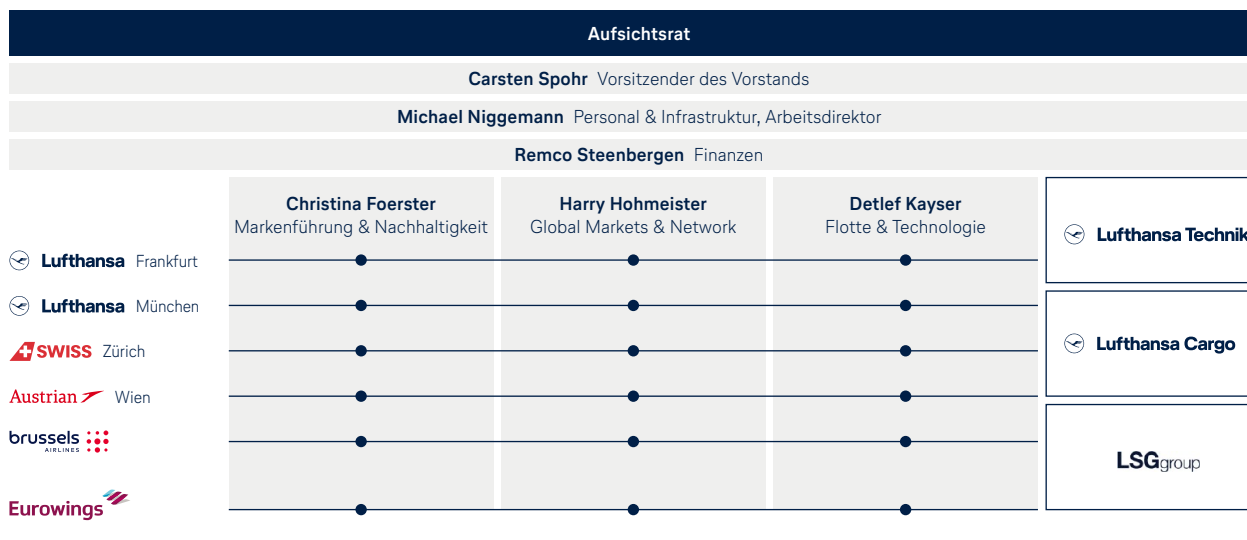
Aufsichtsrat

**Carsten Spohr** Vorsitzender des Vorstands

**Michael Niggemann** Personal & Infrastruktur, Arbeitsdirektor

**Remco Steenbergen** Finanzen

**Christina Foerster**
Markenführung & Nachhaltigkeit

**Harry Hohmeister**
Global Markets & Network

**Detlef Kayser**
Flotte & Technologie

Lufthansa Technik

Lufthansa Frankfurt

Lufthansa München

SWISS Zürich

Lufthansa Cargo

Austrian Wien

brussels AIRLINES

LSGgroup

Eurowings